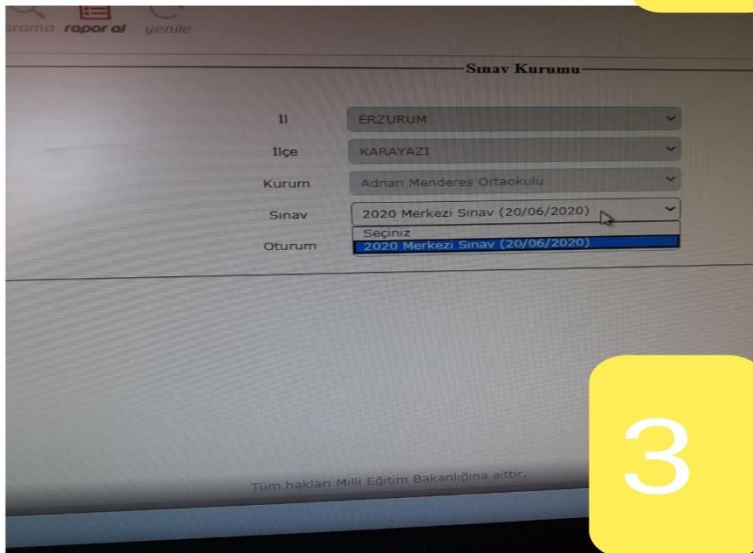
arama rapor al yenile

Sınav Kurumu

İl ERZURUM

İlçe KARAYAZI

Kurum Adnan Menderes Ortaokulu

Sınav 2020 Merkezi Sınav (20/06/2020)

Oturum

Seçiniz
2020 Merkezi Sınav (20/06/2020)

Tüm hakları Milli Eğitim Bakanlığına aittir.

3